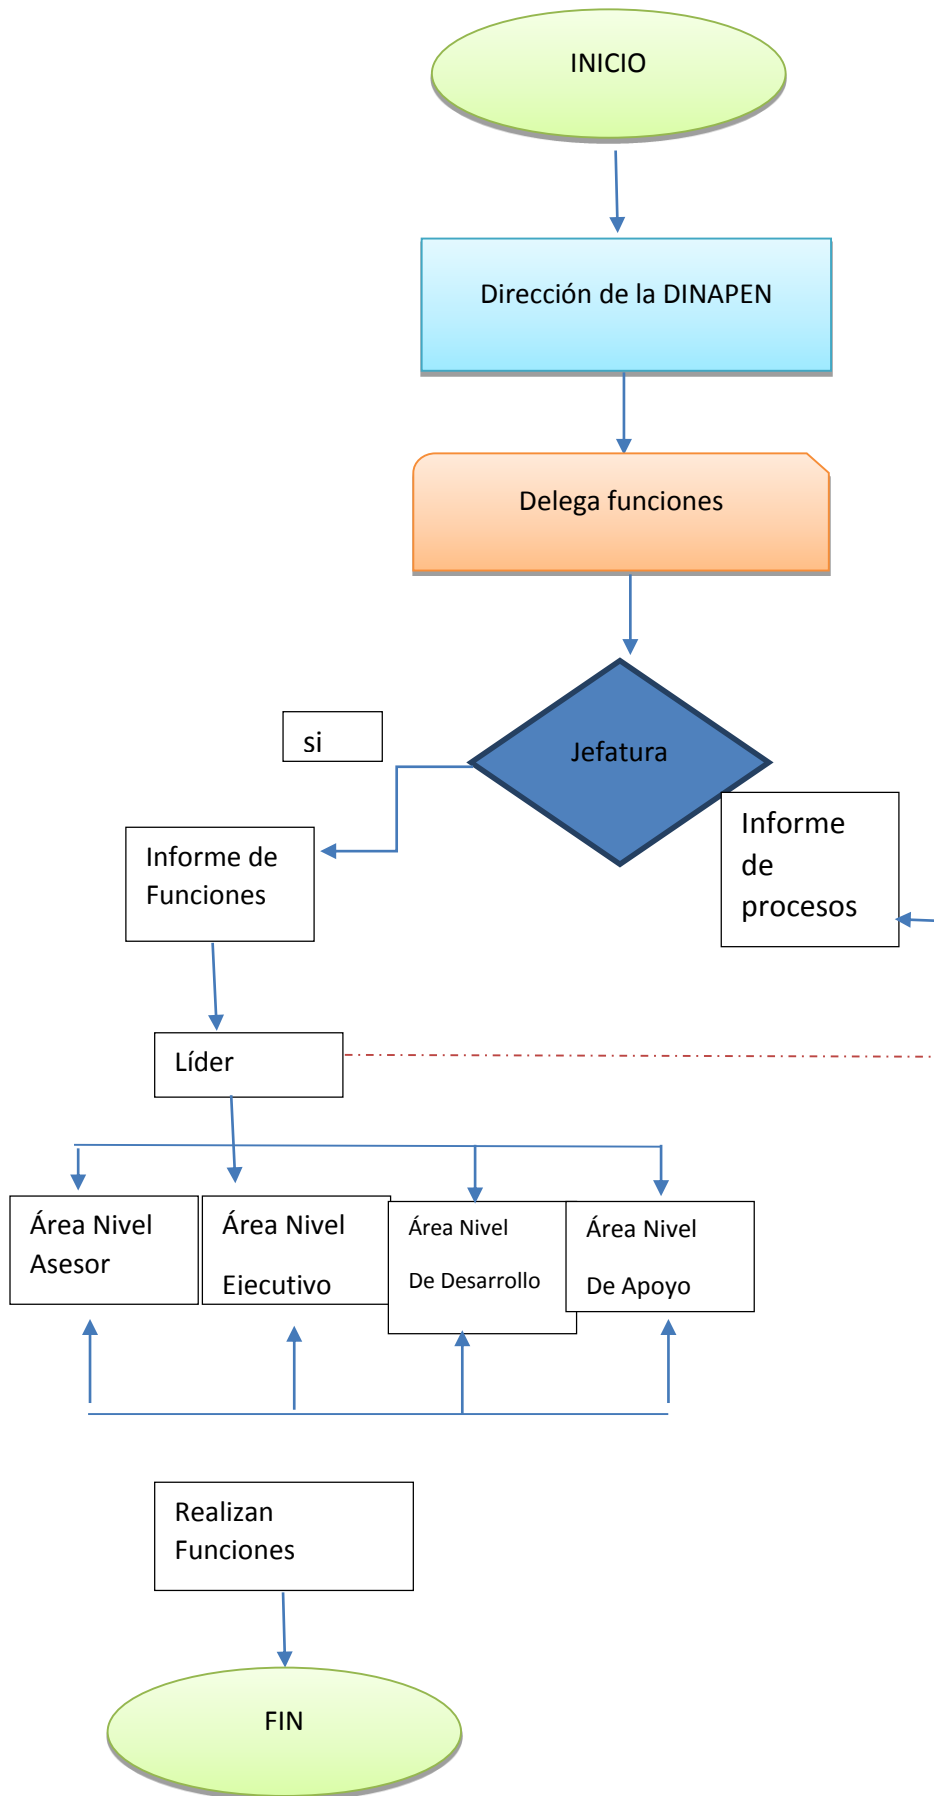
INICIO

Dirección de la DINAPEN

Delega funciones

si

Jefatura

Informe de Funciones

Informe de procesos

Líder

Área Nivel Asesor

Área Nivel Ejecutivo

Área Nivel De Desarrollo

Área Nivel De Apoyo

Realizan Funciones

FIN